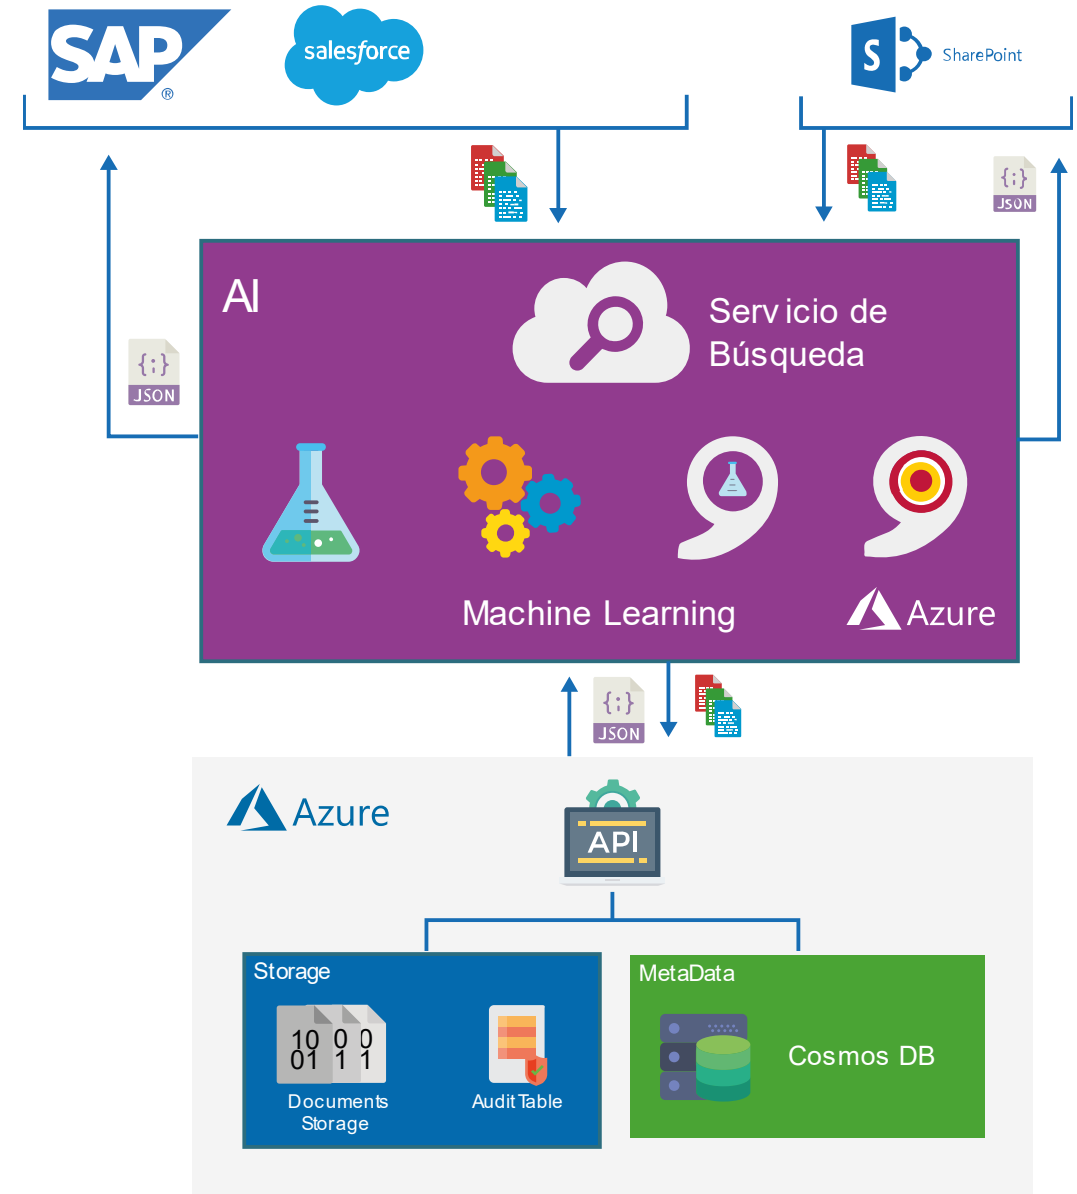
SAP®

salesforce

S SharePoint

{;} JSON

{;} JSON

AI

Serv icio de Búsqueda

Machine Learning

Azure

{;} JSON

Azure

API

Storage

10 0 0
01 1 1

Documents Storage

Audit Table

MetaData

Cosmos DB